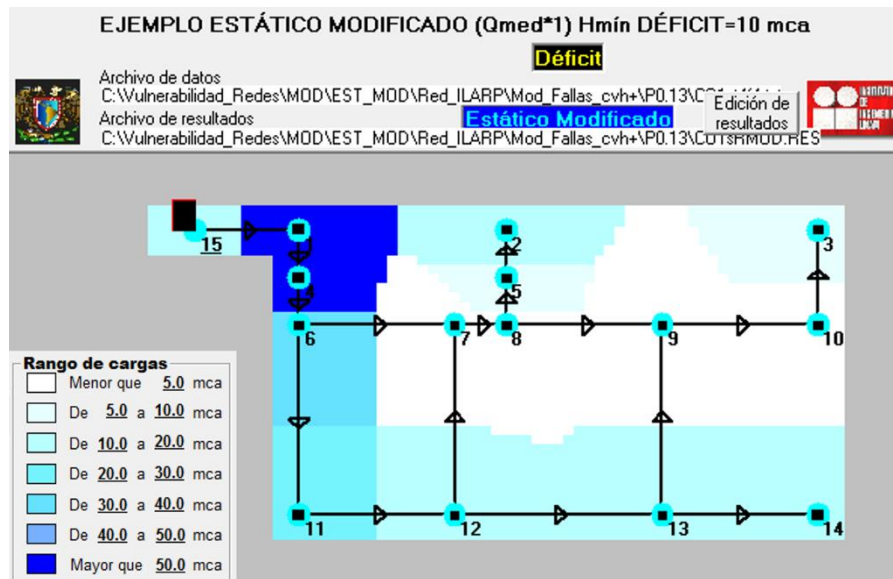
EJEMPLO ESTÁTICO MODIFICADO (Qmed*1) Hmín DÉFICIT=10 mca

Déficit

Archivo de datos
C:\Vulnerabilidad_Redes\MOD\EST_MOD\Red_ILARP\Mod_Fallas_cvh+\P0.13\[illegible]

Edición de resultados

Archivo de resultados
Estático Modificado
C:\Vulnerabilidad_Redes\MOD\EST_MOD\Red_ILARP\Mod_Fallas_cvh+\P0.13\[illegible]RMOD.RES

15
2
3
5
4
6
7
8
9
10
11
12
13
14

Rango de cargas
Menor que 5.0 mca
De 5.0 a 10.0 mca
De 10.0 a 20.0 mca
De 20.0 a 30.0 mca
De 30.0 a 40.0 mca
De 40.0 a 50.0 mca
Mayor que 50.0 mca